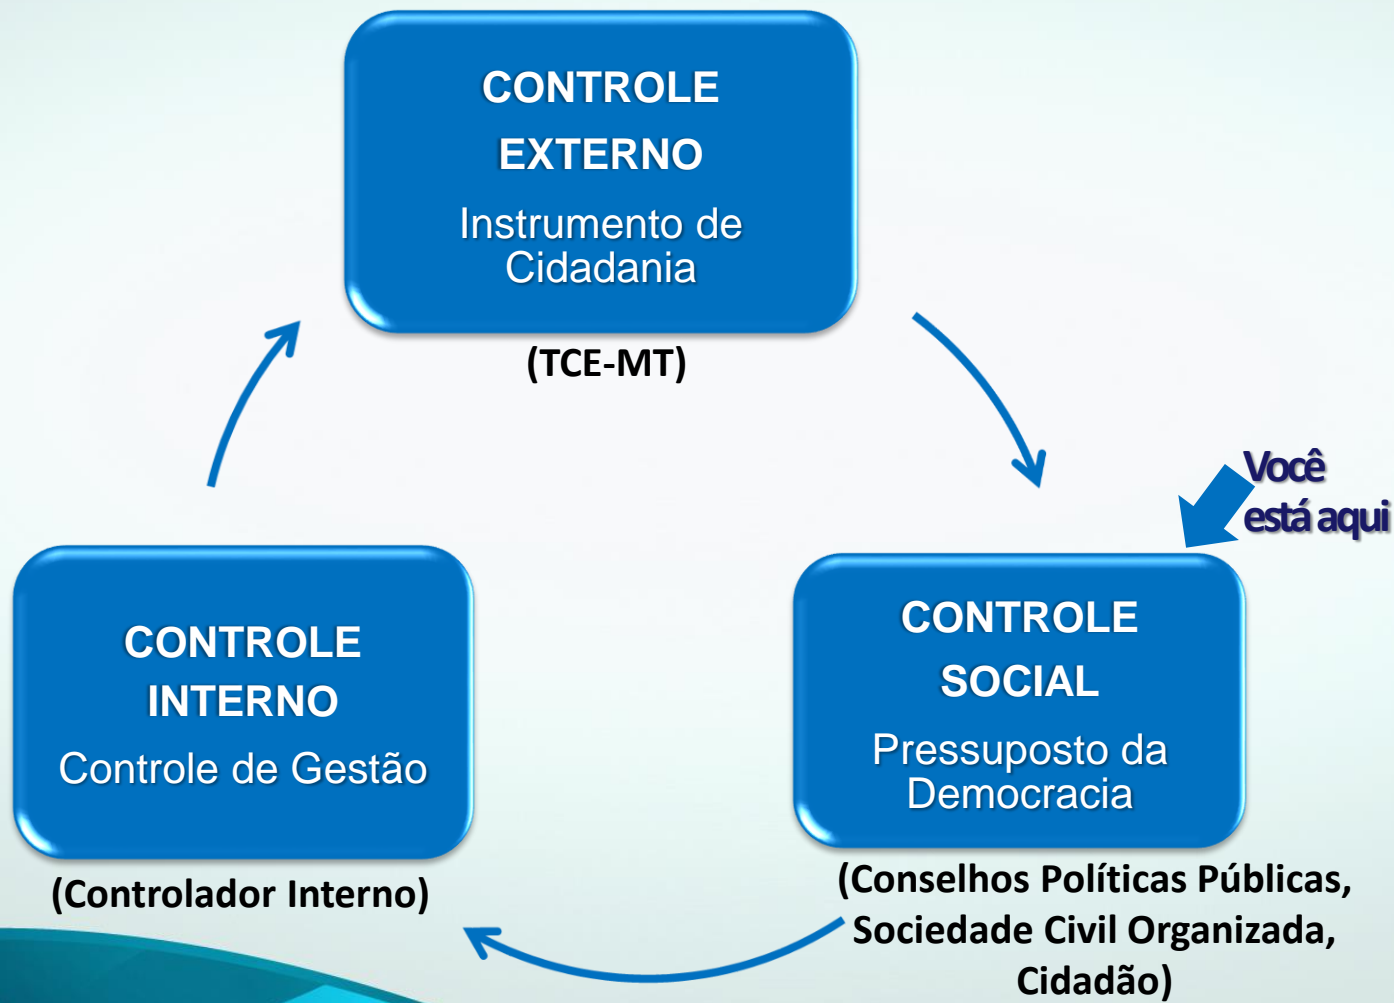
CONTROLE EXTERNO
Instrumento de Cidadania

(TCE-MT)

Você está aqui

CONTROLE SOCIAL
Pressuposto da Democracia

(Conselhos Políticas Públicas, Sociedade Civil Organizada, Cidadão)

CONTROLE INTERNO
Controle de Gestão

(Controlador Interno)